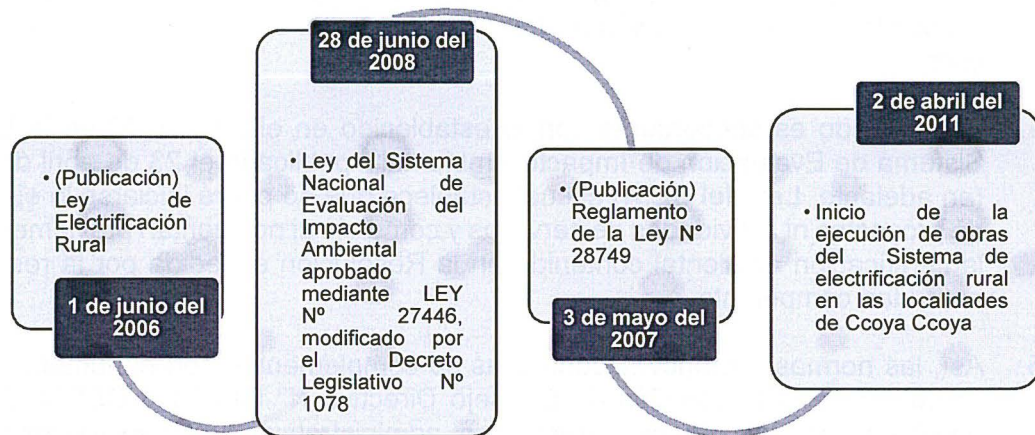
• (Publicación) Ley de Electrificación Rural

1 de junio del 2006

28 de junio del 2008

• Ley del Sistema Nacional de Evaluación del Impacto Ambiental aprobado mediante LEY Nº 27446, modificado por el Decreto Legislativo Nº 1078

• (Publicación) Reglamento de la Ley N° 28749

3 de mayo del 2007

2 de abril del 2011

• Inicio de la ejecución de obras del Sistema de electrificación rural en las localidades de Ccoya Ccoya